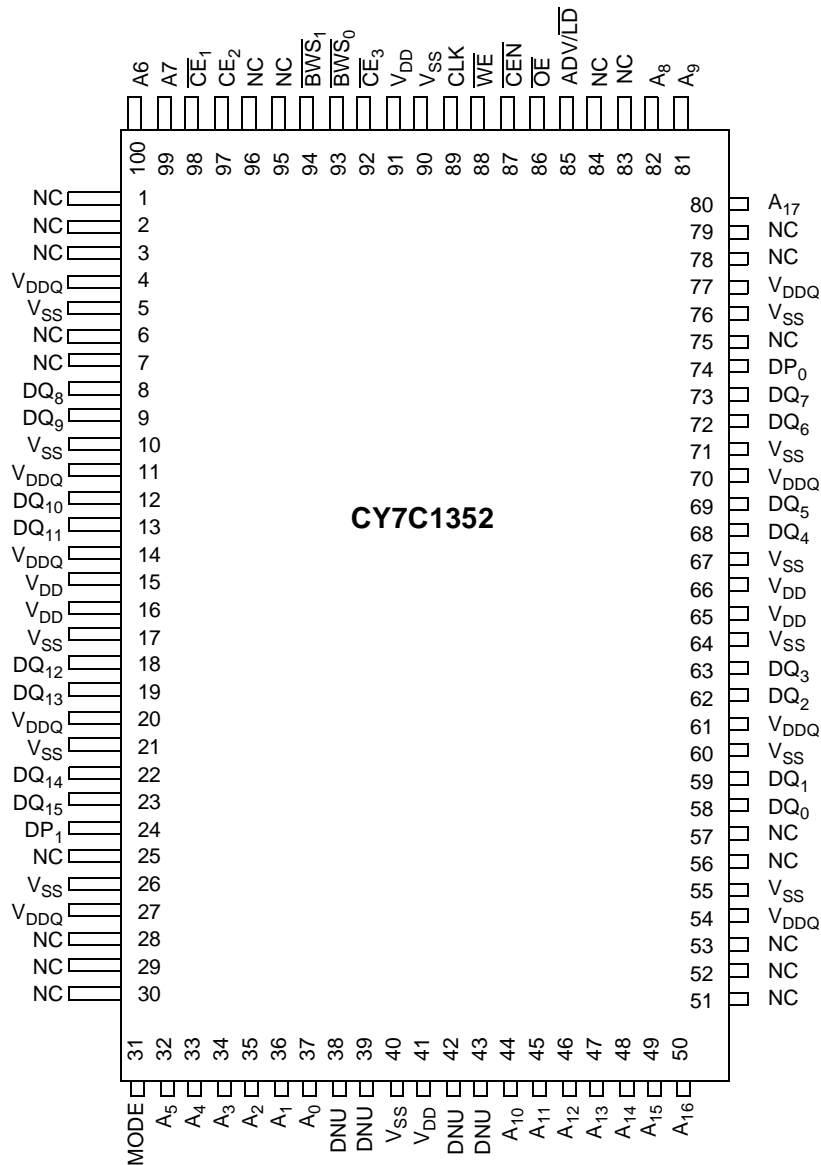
A6 A7 $\overline{CE_1}$ $CE_2$ NC NC $\overline{BWS_1}$ $\overline{BWS_0}$ $\overline{CE_3}$ $V_{DD}$ $V_{SS}$ CLK $\overline{WE}$ $\overline{CEN}$ $\overline{OE}$ ADV/$\overline{LD}$ NC NC $A_8$ $A_9$

100 99 98 97 96 95 94 93 92 91 90 89 88 87 86 85 84 83 82 81

NC 1
NC 2
NC 3
$V_{DDQ}$ 4
$V_{SS}$ 5
NC 6
NC 7
$DQ_8$ 8
$DQ_9$ 9
$V_{SS}$ 10
$V_{DDQ}$ 11
$DQ_{10}$ 12
$DQ_{11}$ 13
$V_{DDQ}$ 14
$V_{DD}$ 15
$V_{DD}$ 16
$V_{SS}$ 17
$DQ_{12}$ 18
$DQ_{13}$ 19
$V_{DDQ}$ 20
$V_{SS}$ 21
$DQ_{14}$ 22
$DQ_{15}$ 23
$DP_1$ 24
NC 25
$V_{SS}$ 26
$V_{DDQ}$ 27
NC 28
NC 29
NC 30

CY7C1352

80 $A_{17}$
79 NC
78 NC
77 $V_{DDQ}$
76 $V_{SS}$
75 NC
74 $DP_0$
73 $DQ_7$
72 $DQ_6$
71 $V_{SS}$
70 $V_{DDQ}$
69 $DQ_5$
68 $DQ_4$
67 $V_{SS}$
66 $V_{DD}$
65 $V_{DD}$
64 $V_{SS}$
63 $DQ_3$
62 $DQ_2$
61 $V_{DDQ}$
60 $V_{SS}$
59 $DQ_1$
58 $DQ_0$
57 NC
56 NC
55 $V_{SS}$
54 $V_{DDQ}$
53 NC
52 NC
51 NC

31 32 33 34 35 36 37 38 39 40 41 42 43 44 45 46 47 48 49 50

MODE $A_5$ $A_4$ $A_3$ $A_2$ $A_1$ $A_0$ DNU DNU $V_{SS}$ $V_{DD}$ DNU DNU $A_{10}$ $A_{11}$ $A_{12}$ $A_{13}$ $A_{14}$ $A_{15}$ $A_{16}$